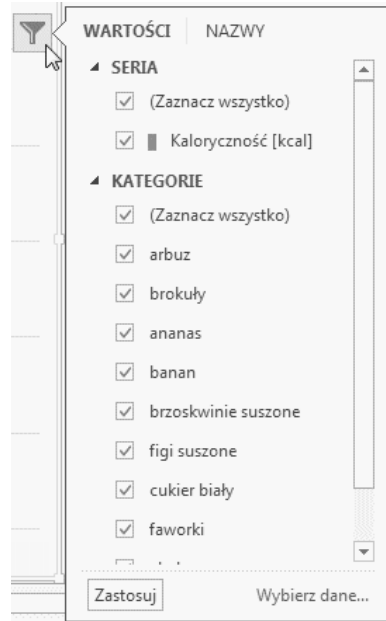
WARTOŚCI NAZWY

SERIA

(Zaznacz wszystko)

Kaloryczność [kcal]

KATEGORIE

(Zaznacz wszystko)

arbuz

brokuły

ananas

banan

brzoskwinie suszone

figi suszone

cukier biały

faworki

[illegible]

Zastosuj

Wybierz dane...